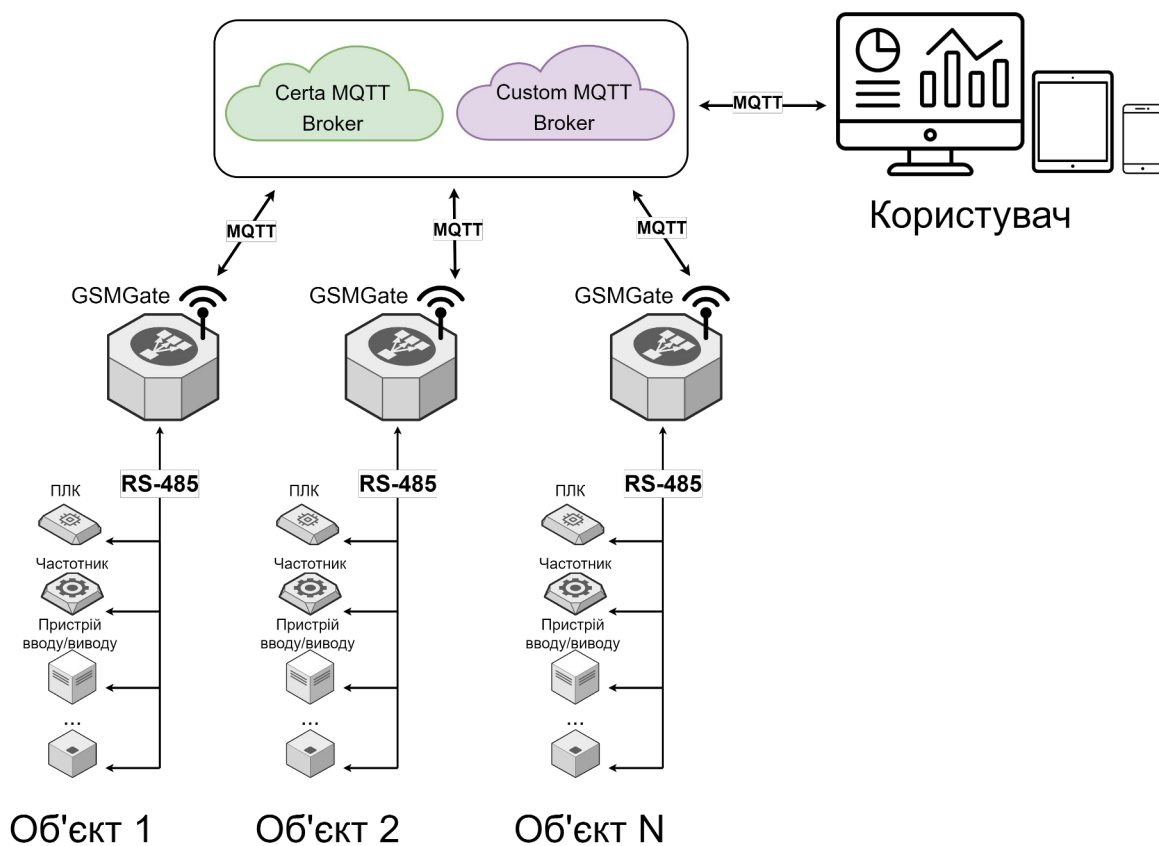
Certa MQTT Broker

Custom MQTT Broker

MQTT

Користувач

MQTT

MQTT

MQTT

GSMGate

GSMGate

GSMGate

RS-485

RS-485

RS-485

ПЛК

Частотник

Пристрій вводу/виводу

...

ПЛК

Частотник

Пристрій вводу/виводу

...

ПЛК

Частотник

Пристрій вводу/виводу

...

Об'єкт 1

Об'єкт 2

Об'єкт N